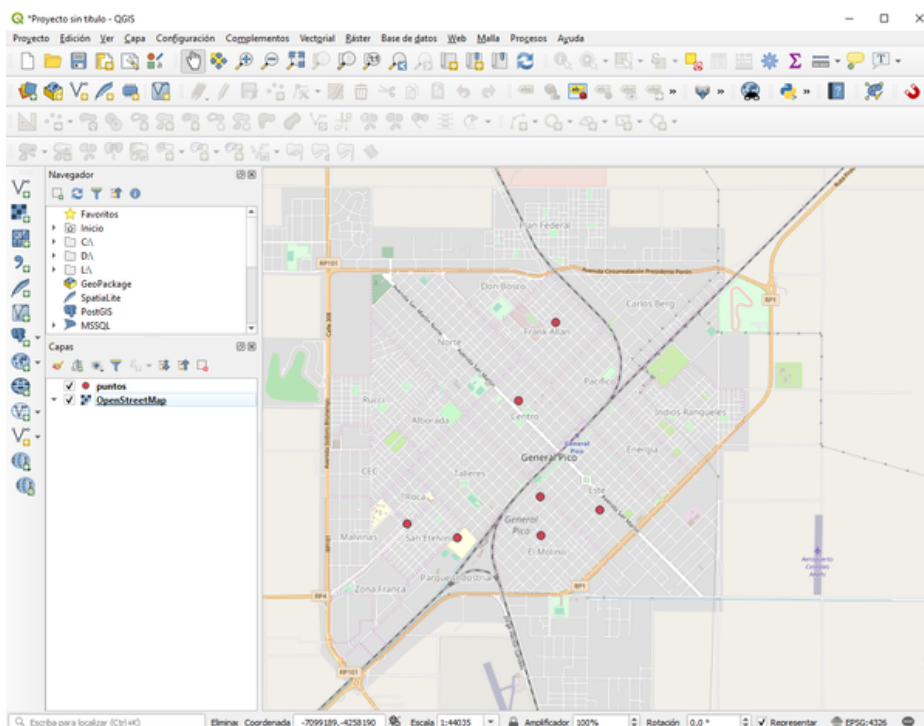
*Proyecto sin título - QGIS

Proyecto Edición Ver Capa Configuración Complementos Vectorial Ráster Base de datos Web Malla Procesos Ayuda

Navegador

Favoritos
Inicio
C:\
D:\
L:\
GeoPackage
SpatiaLite
PostGIS
MSSQL

Capas

puntos
OpenStreetMap

Plan Federal
RP101
Avenida Circunvalación Presidente Perón
RP1
Don Bosco
Carlos Berg
Frank Allan
Norte
Pacífico
Rucci
Centro
Indios Ranqueles
Alborada
General Pico
Energía
General Pico
CEC
Talleres
Roca
Este
General Pico
Malvinas
San Etelvina
El Molino
Parque Industrial
Zona Franca
RP4
RP101
Aeropuerto Centro Anillo

Escriba para localizar (Ctrl+K)
Eliminar
Coordenada -7099189,-4258190
Escala 1:44035
Amplificador 100%
Rotación 0,0 °
Representar
EPSG:4326